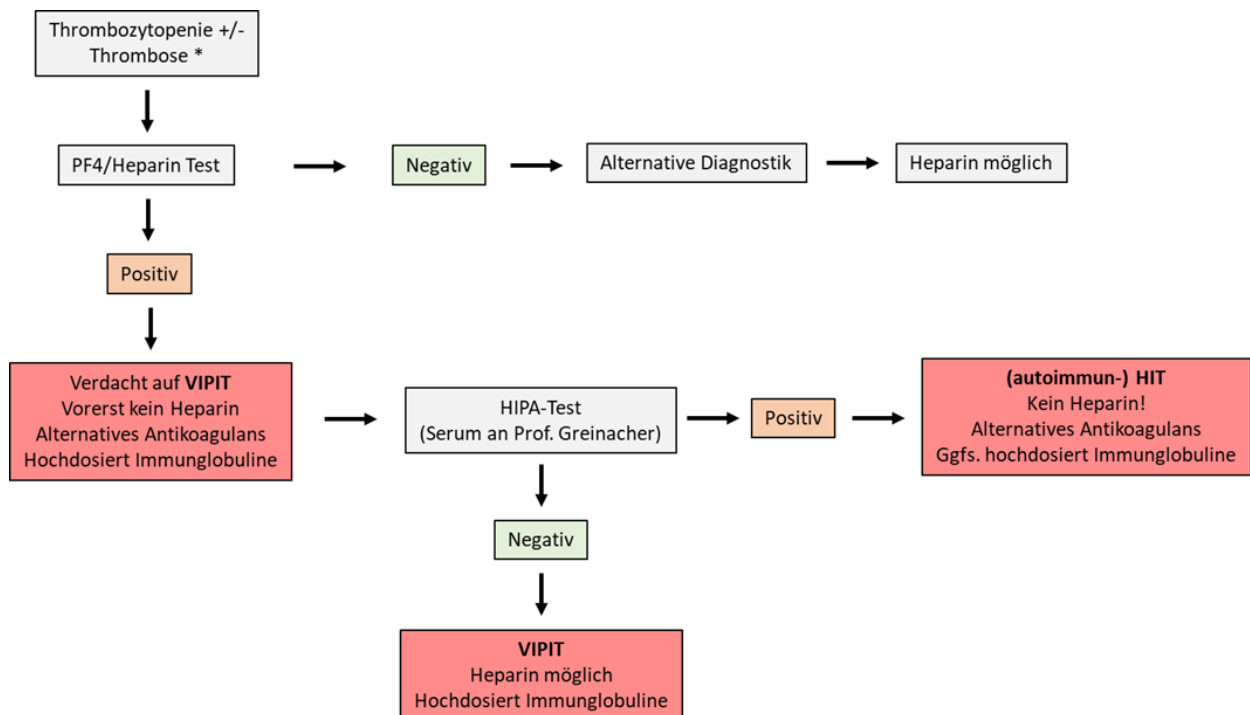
Thrombozytopenie +/- Thrombose *

PF4/Heparin Test

Negativ

Alternative Diagnostik

Heparin möglich

Positiv

Verdacht auf **VIPIT**
Vorerst kein Heparin
Alternatives Antikoagulans
Hochdosiert Immunglobuline

HIPA-Test
(Serum an Prof. Greinacher)

Positiv

**(autoimmun-) HIT**
Kein Heparin!
Alternatives Antikoagulans
Ggfs. hochdosiert Immunglobuline

Negativ

**VIPIT**
Heparin möglich
Hochdosiert Immunglobuline